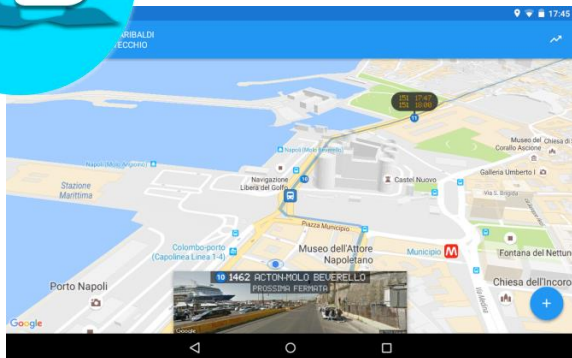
17:45

ARIBALDI
ECCHIO

151 17:47
151 18:00

11

Napoli (Molo Angioino)

Navigazione Libera del Golfo

Castel Nuovo

Museo del Corallo Ascione

Galleria Umberto I

Stazione Marittima

Piazza Municipio

Colombo-porto (Capolinea Linea 1-4)

Museo dell'Attore Napoletano

Municipio

Fontana del Nettuno

Porto Napoli

Chiesa dell'Incoro

10 1462 ACTON-MOLO BEVERELLO
PROSSIMA FERMATA

Google